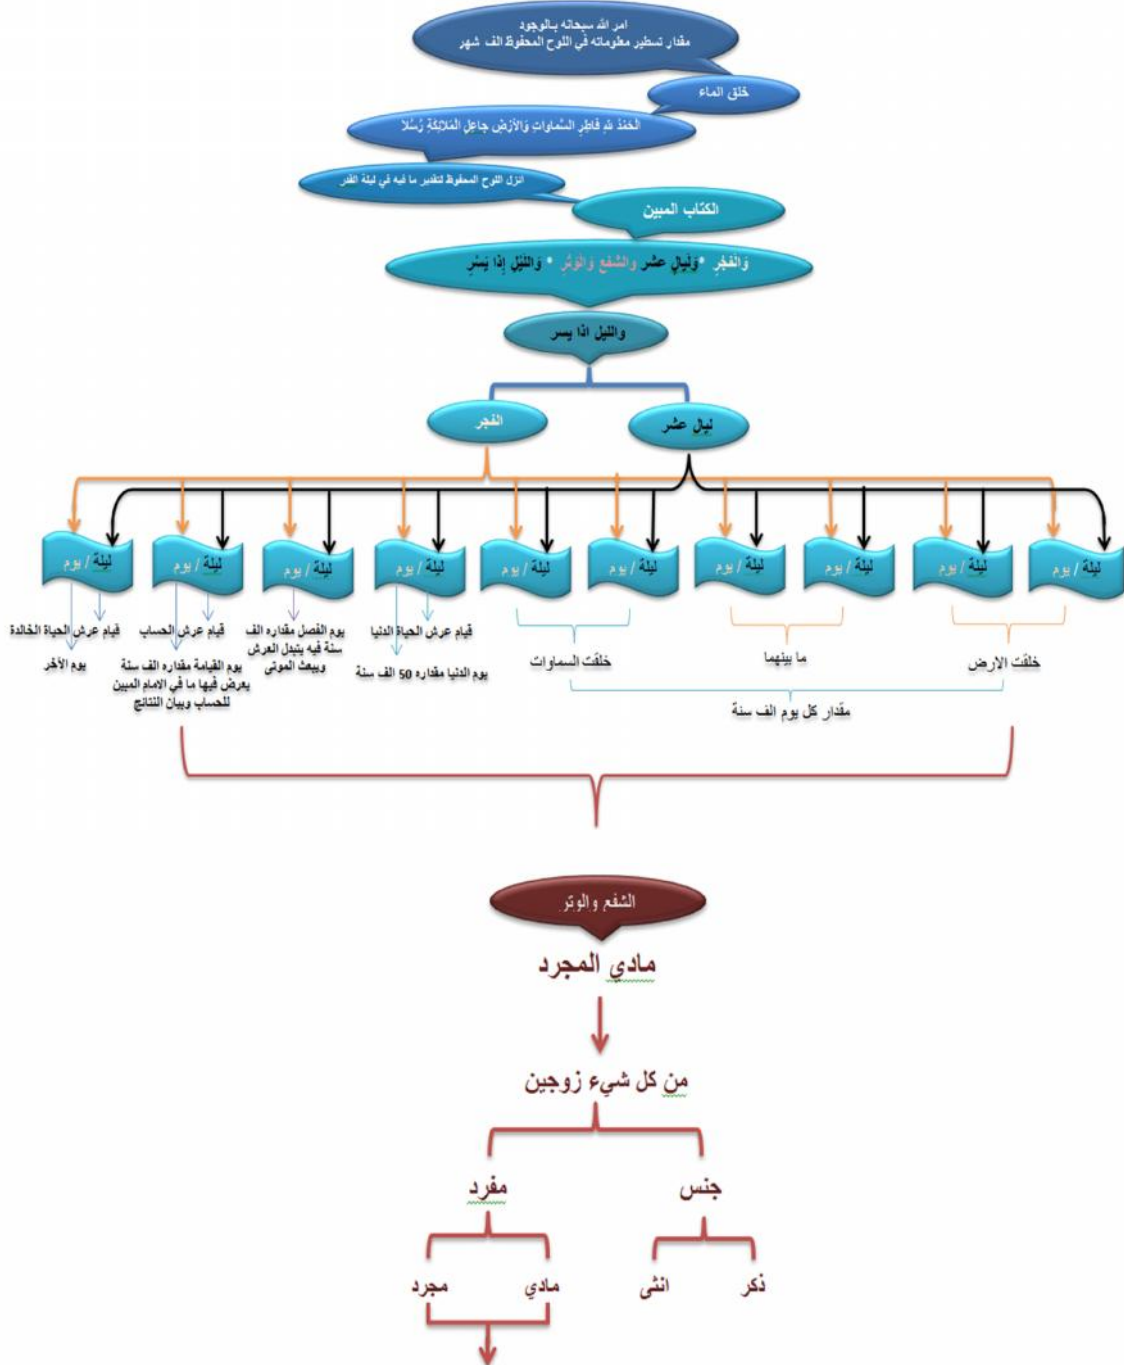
امر الله سبحانه بالوجود
مقدار تسطير معلوماته في اللوح المحفوظ الف شهر

خلق الماء

الْحَمْدُ لِلَّهِ فَاطِرِ السَّمَاوَاتِ وَالْأَرْضِ جَاعِلِ الْمَلَائِكَةِ رُسُلًا

انزل اللوح المحفوظ لتقدير ما فيه في ليلة القدر

الكتاب المبين

وَالْفَجْرِ * وَلَيَالٍ عَشْرٍ * وَالشَّفْعِ وَالْوَتْرِ * وَاللَّيْلِ إِذَا يَسْرِ

والليل اذا يسر

ليال عشر

الفجر

ليلة / يوم

ليلة / يوم

ليلة / يوم

ليلة / يوم

ليلة / يوم

ليلة / يوم

ليلة / يوم

ليلة / يوم

ليلة / يوم

ليلة / يوم

خلقت الارض

ما بينهما

خلقت السماوات

مقدار كل يوم الف سنة

قيام عرش الحياة الدنيا

يوم الدنيا مقداره 50 الف سنة

يوم الفصل مقداره الف سنة فيه يتبدل العرش ويبعث الموتى

قيام عرش الحساب

يوم القيامة مقداره الف سنة يعرض فيها ما في الامام المبين للحساب وبيان النتائج

قيام عرش الحياة الخالدة

يوم الآخر

الشفع والوتر

مادي المجرد

من كل شيء زوجين

جنس

مفرد

ذكر

انثى

مادي

مجرد